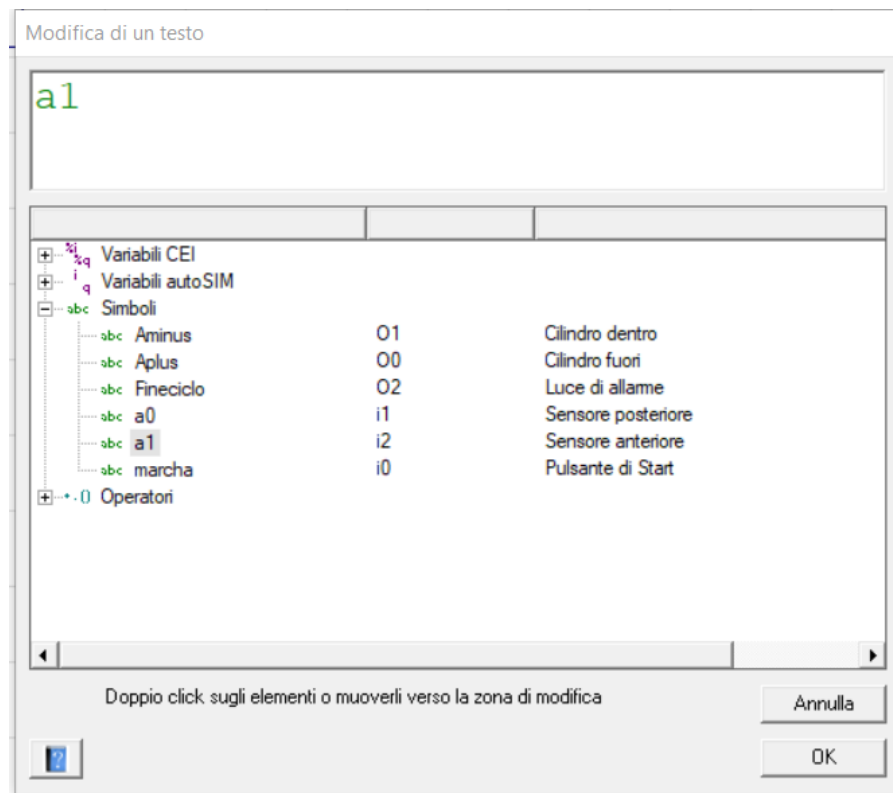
Modifica di un testo

a1

%i %q Variabili CEI
i q Variabili autoSIM
abc Simboli

| | | |
|---|---|---|
| abc Aminus | O1 | Cilindro dentro |
| abc Aplus | O0 | Cilindro fuori |
| abc Fineciclo | O2 | Luce di allarme |
| abc a0 | i1 | Sensore posteriore |
| abc a1 | i2 | Sensore anteriore |
| abc marcha | i0 | Pulsante di Start |

() Operatori

Doppio click sugli elementi o muoverli verso la zona di modifica

Annulla

OK